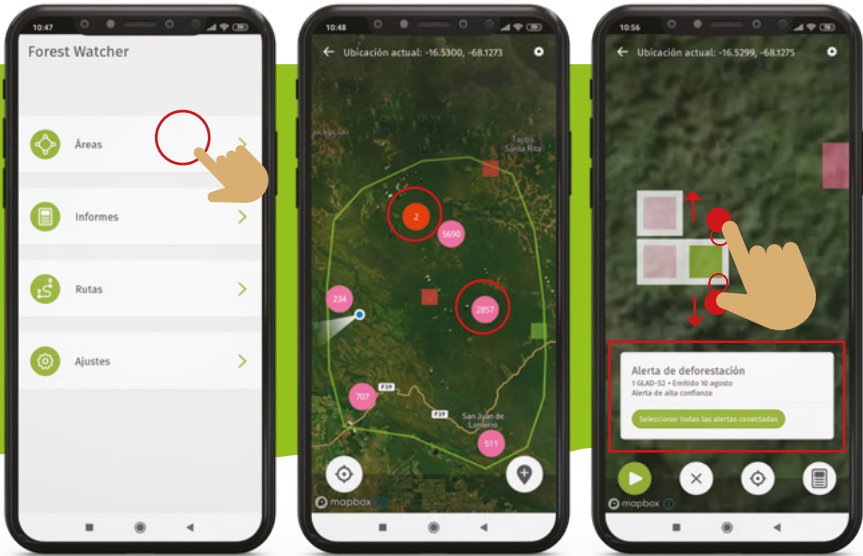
10:47

Forest Watcher

Áreas

Informes

Rutas

Ajustes

10:48

Ubicación actual: -16.5300, -68.1273

Tayibo Santa Rita

2

5690

234

2857

707

F39

F39

San Juan de Lomerio

511

mapbox

10:56

Ubicación actual: -16.5299, -68.1275

Alerta de deforestación

1 GLAD-S2 • Emitido 10 agosto

Alerta de alta confianza

Seleccionar todas las alertas conectadas

mapbox